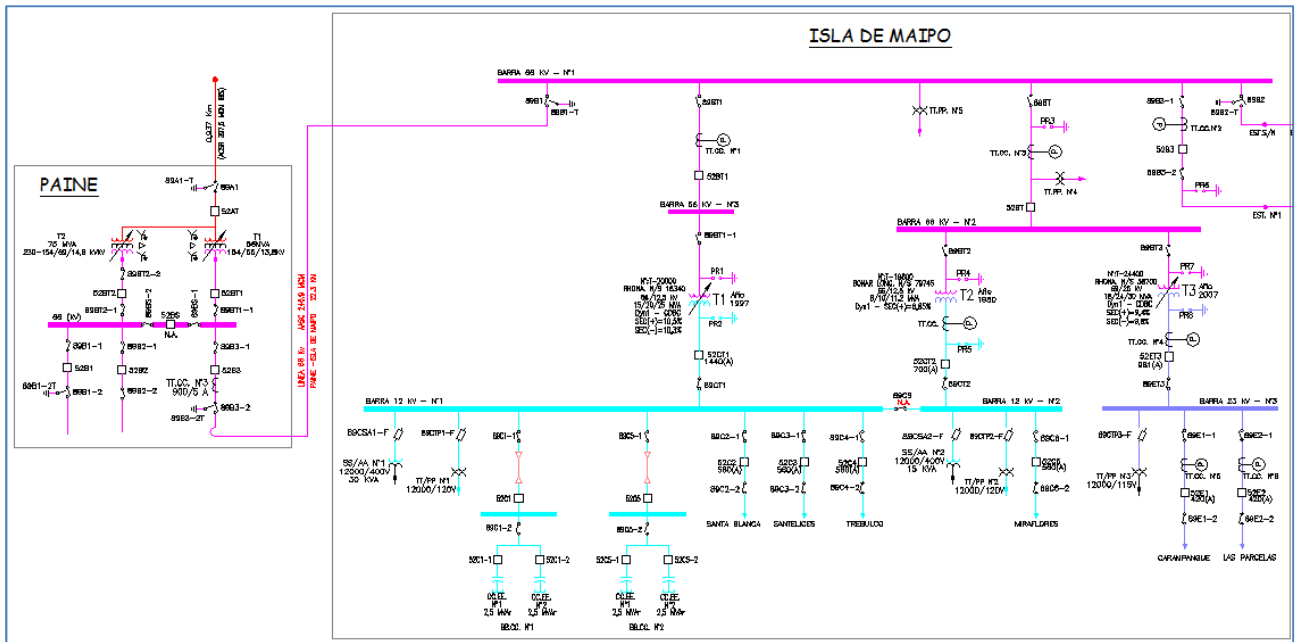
ISLA DE MAIPO

PAINE

0,377 Km
(ACSR 397,5 MCM 805)

89A1-T
89A1
52AT

T2
75 MVA
230-154/69/14,8 kV
T1
30MVA
154/66/13,8kV

89BT2-2
52BT2
89BT2-1
89BS-2
52BS
N.A.
89BS-1
52BT1
89BT1-1
66 (kV)

89B1-1
52B1
89B1-2T
89B1-2
89B2-1
52B2
89B2-2
89B3-1
52B3
TT.CC. N°3
900/5 A
89B3-2
89B3-2T

LINEA 66 kV AASC 246,9 MCM
PAINE - ISLA DE MAIPO 22,3 Km

BARRA 66 kV - N°1
89B1
89B1-T
89BT1
TT.CC. N°1
52BT1
BARRA 66 kV - N°3
89BT1-1
TT.PP. N°5
89BT
PR3
TT.CC. N°3
TT.PP. N°4
52BT
89B2-1
89B2-T
89B2
TT.CC. N°2
52B3
89B3-2
PR6
EST. S/N
EST. N°1

BARRA 66 kV - N°2
89BT2
89BT3

N°T-20930
RHOMA N/S 16340
66/12,5 kV
15/20/25 MVA
Dyn1 - COBC
SEC(+)=10,5%
SEC(-)=10,3%
PR1
T1
Año 1997
PR2
52CT1
1440(A)
89CT1

N°T-18800
BONAR LONG. N/S 79745
66/12,5 kV
8/10/11,2 MVA
Dyn1 - SEC(+)=8,65%
PR4
T2
Año 1980
TT.CC.
PR5
52CT2
700(A)
89CT2

N°T-24400
RHOMA N/S 56X30
66/23 kV
18/24/30 MVA
Dyn1 - COBC
SEC(+)=9,4%
SEC(-)=9,5%
PR7
T3
Año 2007
PR8
TT.CC. N°4
52ET3
981(A)
89ET3

BARRA 12 kV - N°1
89CS
N.A.
BARRA 12 kV - N°2
BARRA 23 kV - N°3

89CSA1-F
SS/AA N°1
12000/400V
30 KVA
89CTP1-F
TT/PP N°1
12000/120V
89C1-1
52C1
89C1-2
52C1-1
52C1-2
CC.EE. N°1
2,5 MVAr
CC.EE. N°2
2,5 MVAr
BB.CC. N°1
89C5-1
52C5
89C5-2
52C5-1
52C5-2
CC.EE. N°1
2,5 MVAr
CC.EE. N°2
2,5 MVAr
BB.CC. N°2
89C2-1
52C2
580(A)
89C2-2
SANTA BLANCA
89C3-1
52C3
580(A)
89C3-2
SANTELICES
89C4-1
52C4
580(A)
89C4-2
TREBULCO
89CSA2-F
SS/AA N°2
12000/400V
15 KVA
89CTP2-F
TT/PP N°2
12000/120V
89C6-1
52C6
580(A)
89C6-2
MIRAFLORES
89CTP3-F
TT/PP N°3
12000/115V
89E1-1
TT.CC. N°5
52E1
420(A)
89E1-2
CARANPANGUE
89E2-1
TT.CC. N°6
52E2
420(A)
89E2-2
LAS PARCELAS